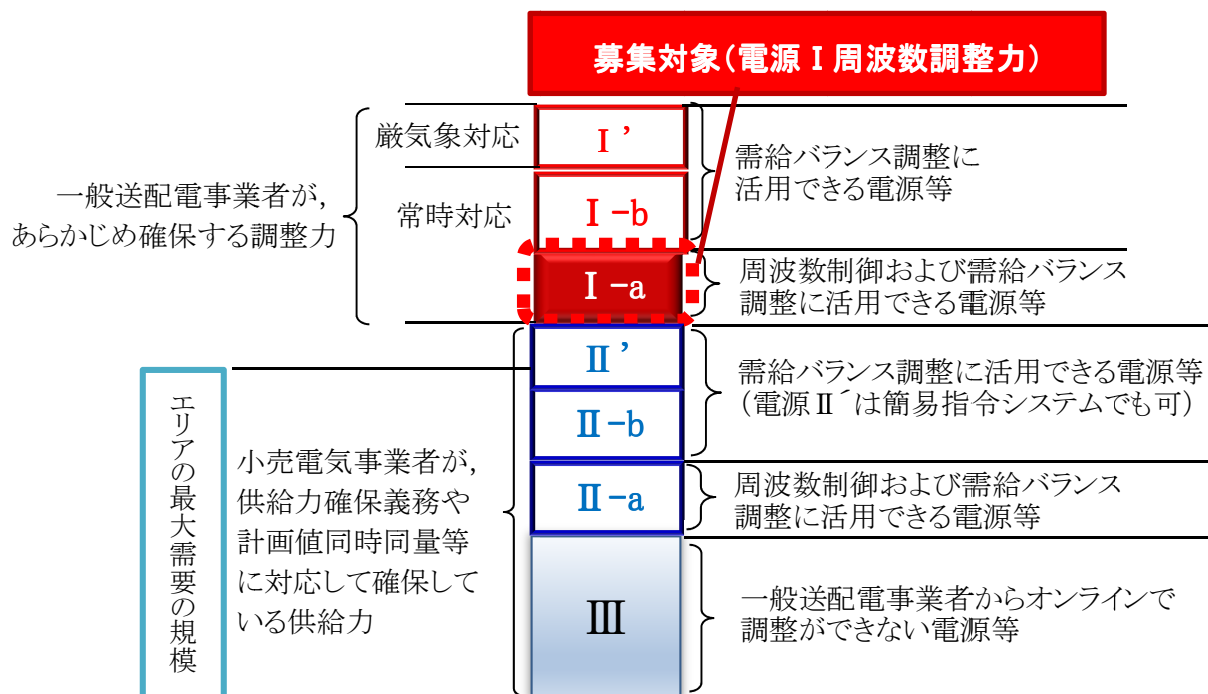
募集対象（電源Ⅰ周波数調整力）

一般送配電事業者が，あらかじめ確保する調整力

厳気象対応

Ⅰ’

常時対応

Ⅰ-b

Ⅰ-a

需給バランス調整に活用できる電源等

周波数制御および需給バランス調整に活用できる電源等

エリアの最大需要の規模

小売電気事業者が，供給力確保義務や計画値同時同量等に対応して確保している供給力

Ⅱ’

Ⅱ-b

需給バランス調整に活用できる電源等（電源Ⅱ´は簡易指令システムでも可）

Ⅱ-a

周波数制御および需給バランス調整に活用できる電源等

Ⅲ

一般送配電事業者からオンラインで調整ができない電源等